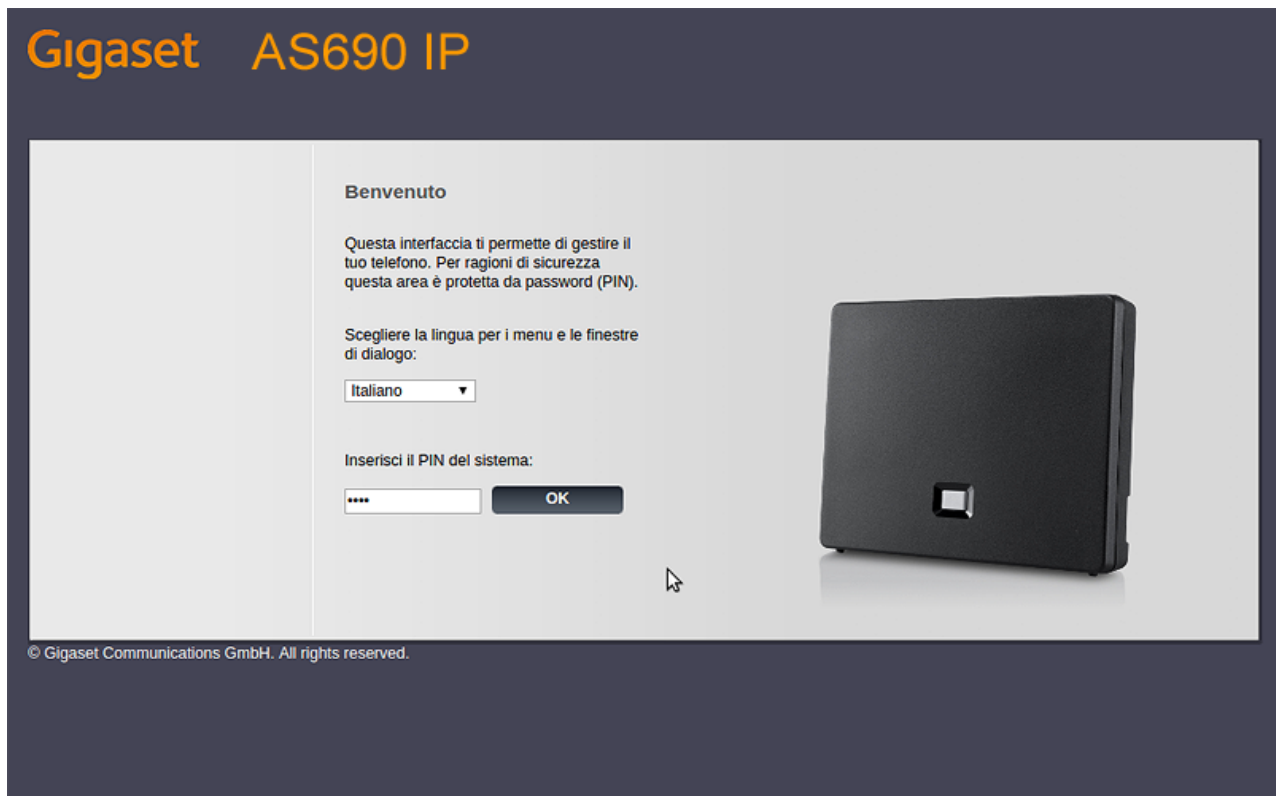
Gigaset AS690 IP

Benvenuto

Questa interfaccia ti permette di gestire il tuo telefono. Per ragioni di sicurezza questa area è protetta da password (PIN).

Scegliere la lingua per i menu e le finestre di dialogo:

Italiano ▼

Inserisci il PIN del sistema:

•••• OK

© Gigaset Communications GmbH. All rights reserved.